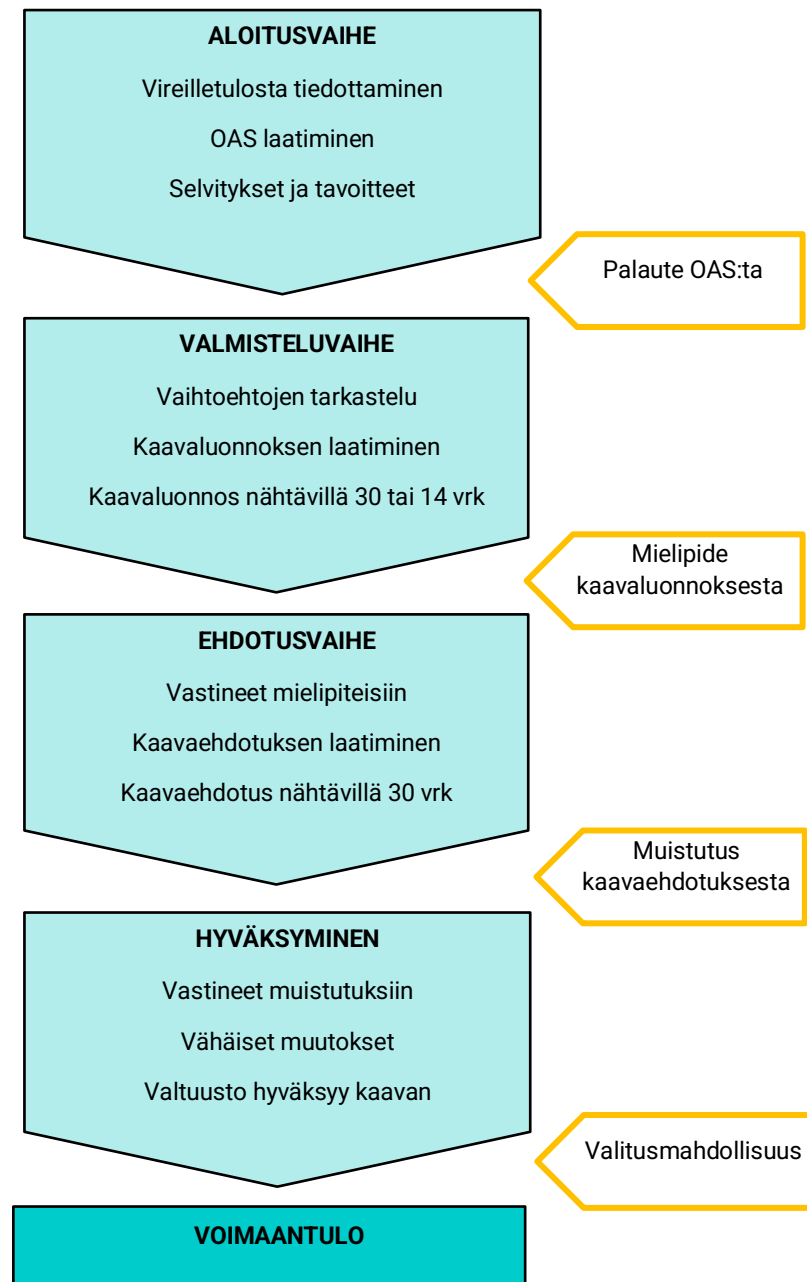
ALOITUSVAIHE

Vireilletulosta tiedottaminen

OAS laatiminen

Selvitykset ja tavoitteet

Palaute OAS:ta

VALMISTELUVAIHE

Vaihtoehtojen tarkastelu

Kaavaluonnoksen laatiminen

Kaavaluonnos nähtävillä 30 tai 14 vrk

Mielipide kaavaluonnoksesta

EHDOTUSVAIHE

Vastineet mielipiteisiin

Kaavaehdotuksen laatiminen

Kaavaehdotus nähtävillä 30 vrk

Muistutus kaavaehdotuksesta

HYVÄKSYMINEN

Vastineet muistutuksiin

Vähäiset muutokset

Valtuusto hyväksyy kaavan

Valitusmahdollisuus

VOIMAANTULO